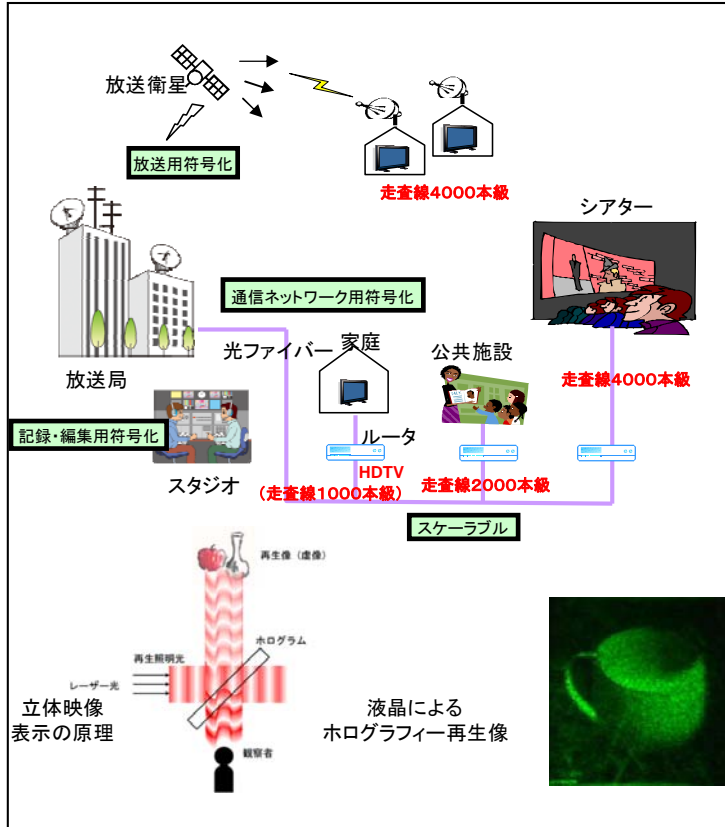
放送衛星

放送用符号化

走査線4000本級

シアター

通信ネットワーク用符号化

光ファイバー

家庭

公共施設

走査線4000本級

放送局

記録・編集用符号化

ルータ

HDTV

スタジオ

（走査線1000本級）

走査線2000本級

スケーラブル

再生像（虚像）

ホログラム

再生照明光

レーザー光

立体映像
表示の原理

観察者

液晶による
ホログラフィー再生像